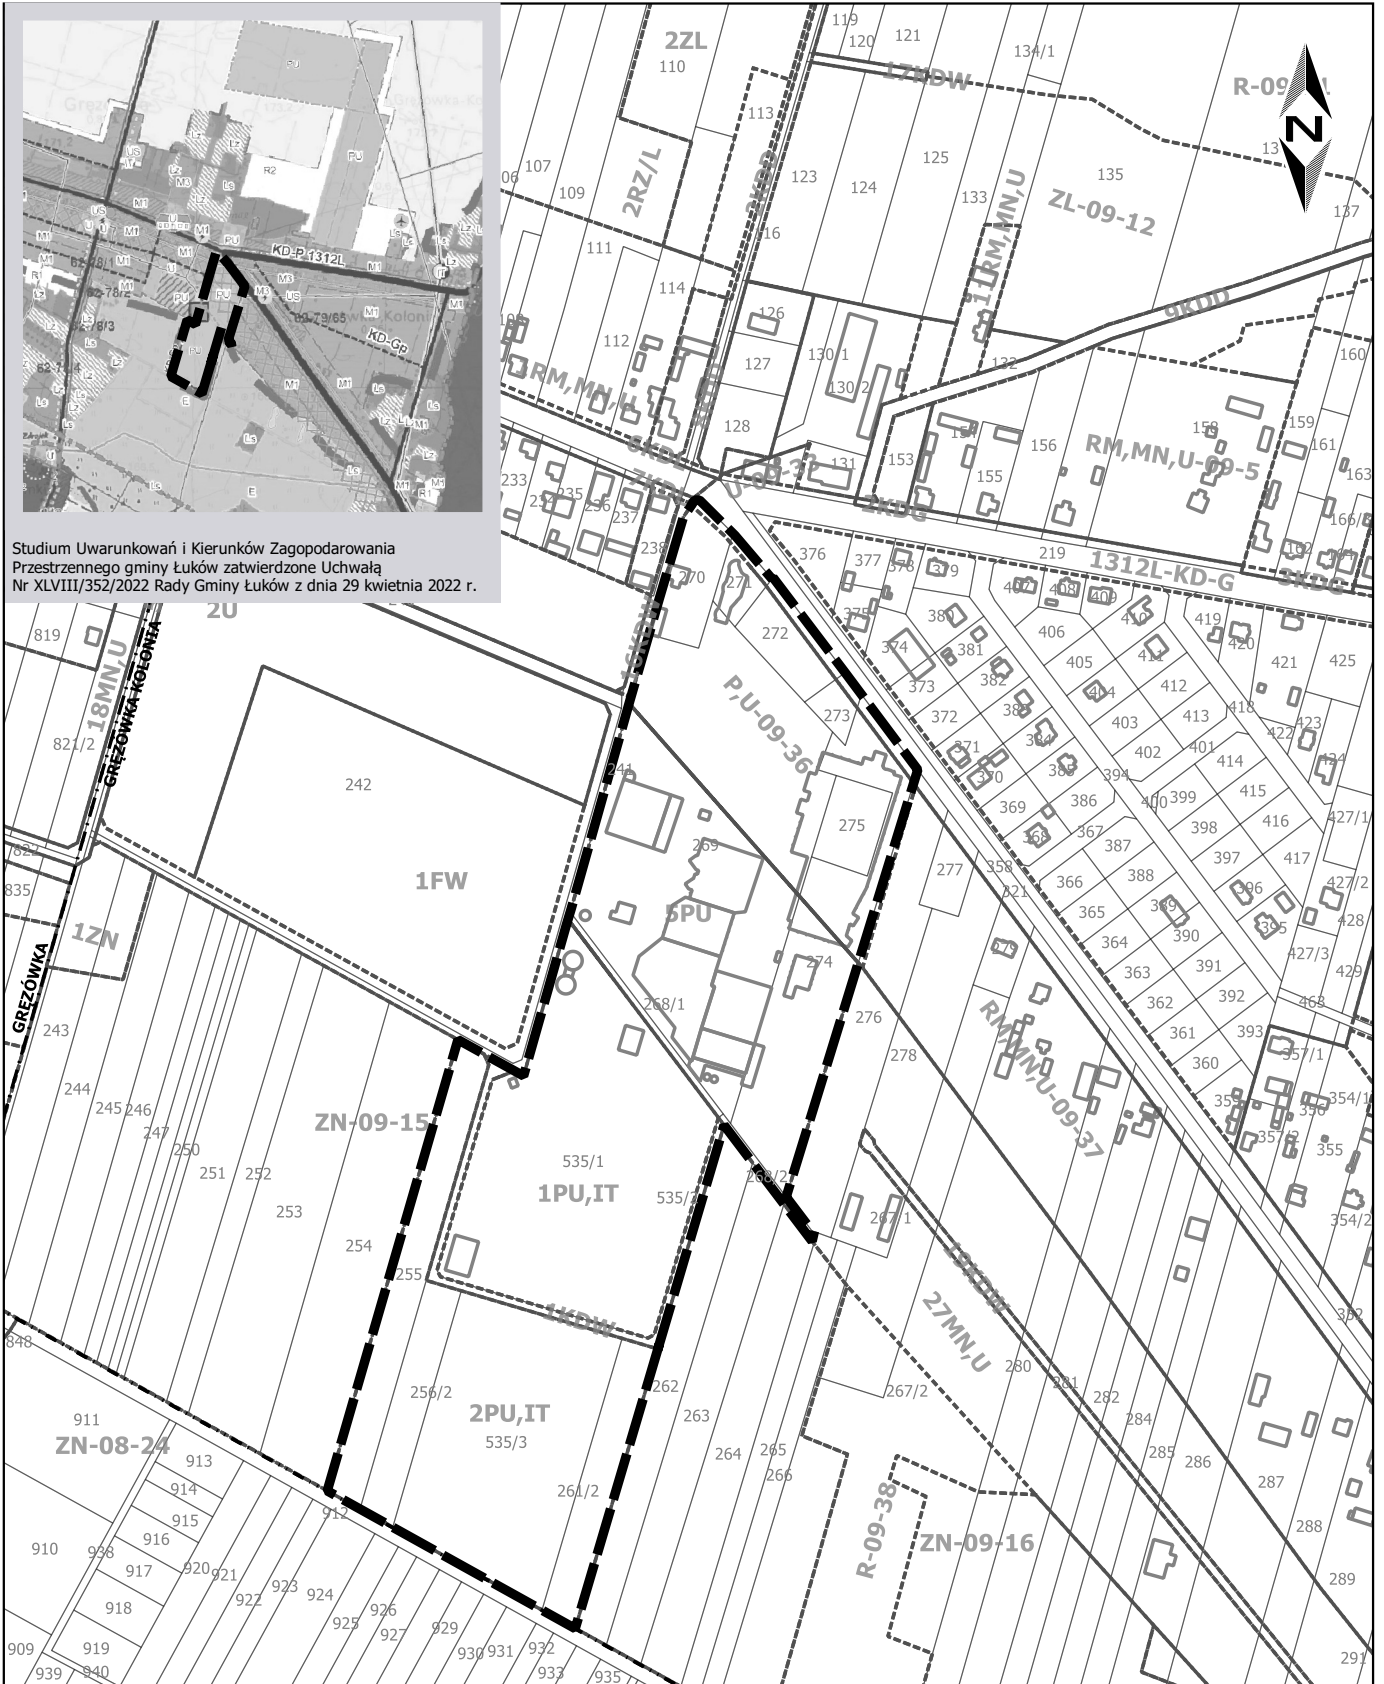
Studium Uwarunkowań i Kierunków Zagospodarowania Przestrzennego gminy Łuków zatwierdzone Uchwałą Nr XLVIII/352/2022 Rady Gminy Łuków z dnia 29 kwietnia 2022 r.

KD-P 1312L
KD-Gp
PU
R2
M1
M3
US
U
Ls
Lz
E
PU
62-79/65

2ZL
110
119
120
121
134/1
1ZKDW
R-09
N
113
107
109
2RZ/L
123
124
125
133
135
ZL-09-12
137
111
16
114
126
127
130/1
130/2
132
9KDD
160
112
128
131
153
154
155
156
RM,MN,U-09-5
158
159
161
163
233
235
236
237
238
2KDD
376
377
378
379
219
1312L-KD-G
407
408
409
410
166
162
3KDG
270
271
272
375
380
381
406
411
419
420
421
425
819
2U
18MN,U
GRĘZÓWKA KOLONIA
374
373
382
405
412
418
273
P,U-09-36
372
383
404
403
413
401
422
423
821/2
242
241
371
384
402
414
424
370
385
394
400
399
415
416
427/1
275
369
386
398
269
368
367
387
397
417
822
1FW
277
358
321
366
388
396
427/2
835
5PU
365
389
390
395
428
1ZN
274
364
391
427/3
429
GRĘZÓWKA
268/1
363
392
463
243
276
362
393
361
278
RM,MN,U-09-37
360
357/1
244
359
356
354/1
245
246
247
250
ZN-09-15
357/2
355
251
252
535/1
253
1PU,IT
535/2
268/2
267/1
354/2
254
255
1KDW
27MN,U
352
848
262
256/2
2PU,IT
280
281
282
911
263
ZN-08-24
535/3
264
265
284
913
266
285
286
287
914
261/2
R-09-38
912
915
ZN-09-16
288
916
910
938
917
920
921
922
923
924
289
918
925
926
927
929
909
919
930
931
932
939
940
933
935
291